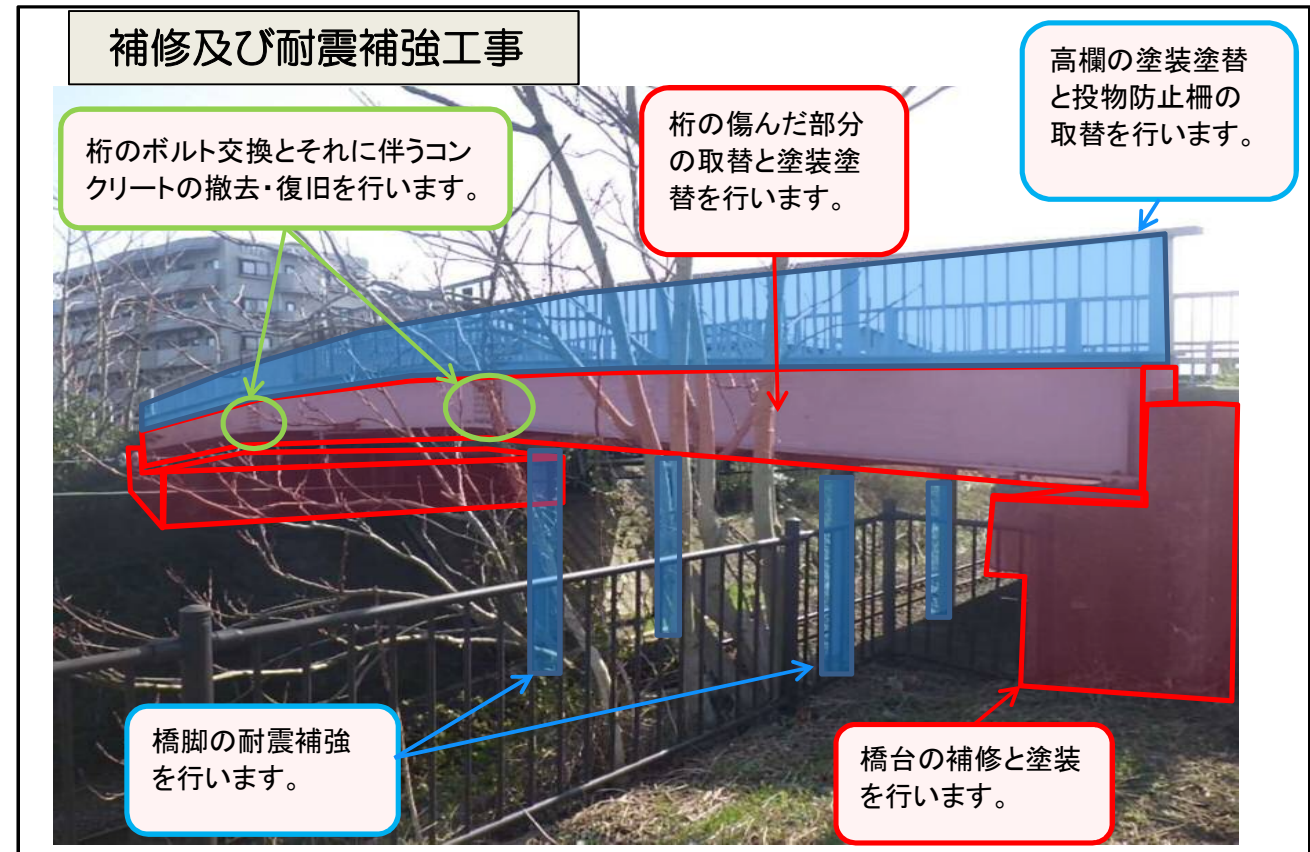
補修及び耐震補強工事

桁のボルト交換とそれに伴うコンクリートの撤去・復旧を行います。

桁の傷んだ部分の取替と塗装塗替を行います。

高欄の塗装塗替と投物防止柵の取替を行います。

橋脚の耐震補強を行います。

橋台の補修と塗装を行います。